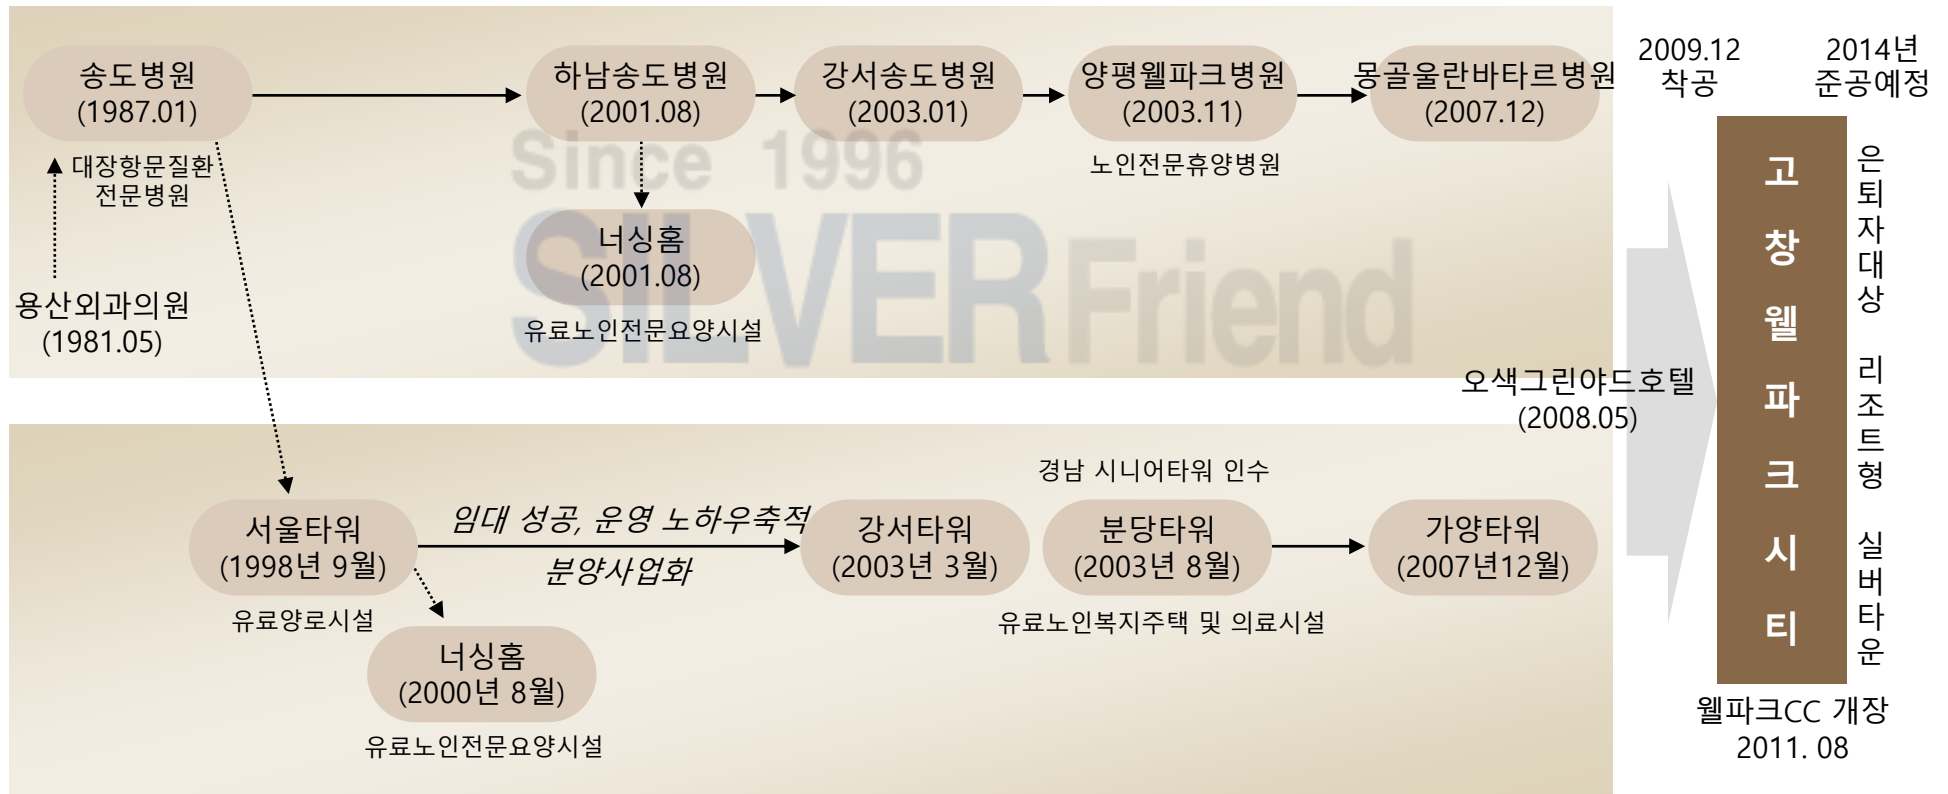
송도병원
(1987.01)

대장항문질환
전문병원

용산외과의원
(1981.05)

하남송도병원
(2001.08)

강서송도병원
(2003.01)

양평웰파크병원
(2003.11)

노인전문휴양병원

몽골울란바타르병원
(2007.12)

Since 1996

SILVER Friend

너싱홈
(2001.08)

유료노인전문요양시설

2009.12
착공

2014년
준공예정

고
창
웰
파
크
시
티

은퇴자대상

리조트형

실버타운

오색그린야드호텔
(2008.05)

웰파크CC 개장
2011. 08

서울타워
(1998년 9월)

유료양로시설

임대 성공, 운영 노하우축적

분양사업화

강서타워
(2003년 3월)

경남 시니어타워 인수

분당타워
(2003년 8월)

가양타워
(2007년12월)

유료노인복지주택 및 의료시설

너싱홈
(2000년 8월)

유료노인전문요양시설